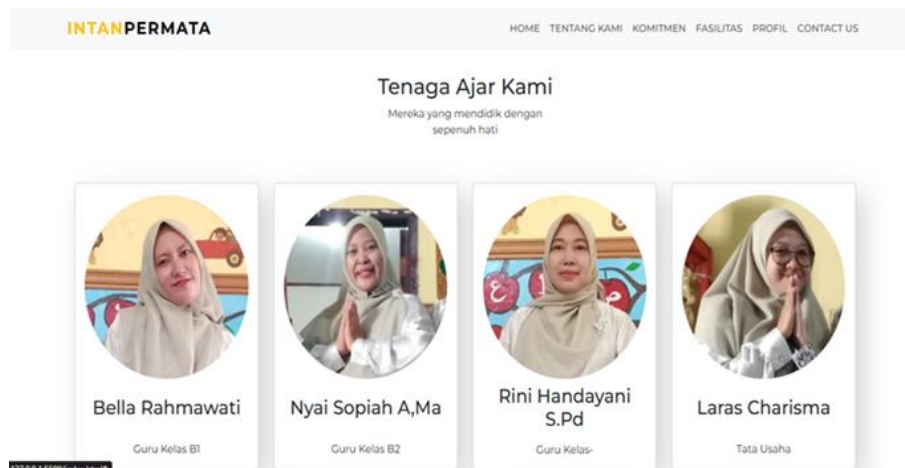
INTANPERMATA

HOME TENTANG KAMI KOMITMEN FASILITAS PROFIL CONTACT US

Tenaga Ajar Kami

Mereka yang mendidik dengan sepenuh hati

Bella Rahmawati

Guru Kelas B1

Nyai Sopiah A,Ma

Guru Kelas B2

Rini Handayani S.Pd

Guru Kelas-

Laras Charisma

Tata Usaha

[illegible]